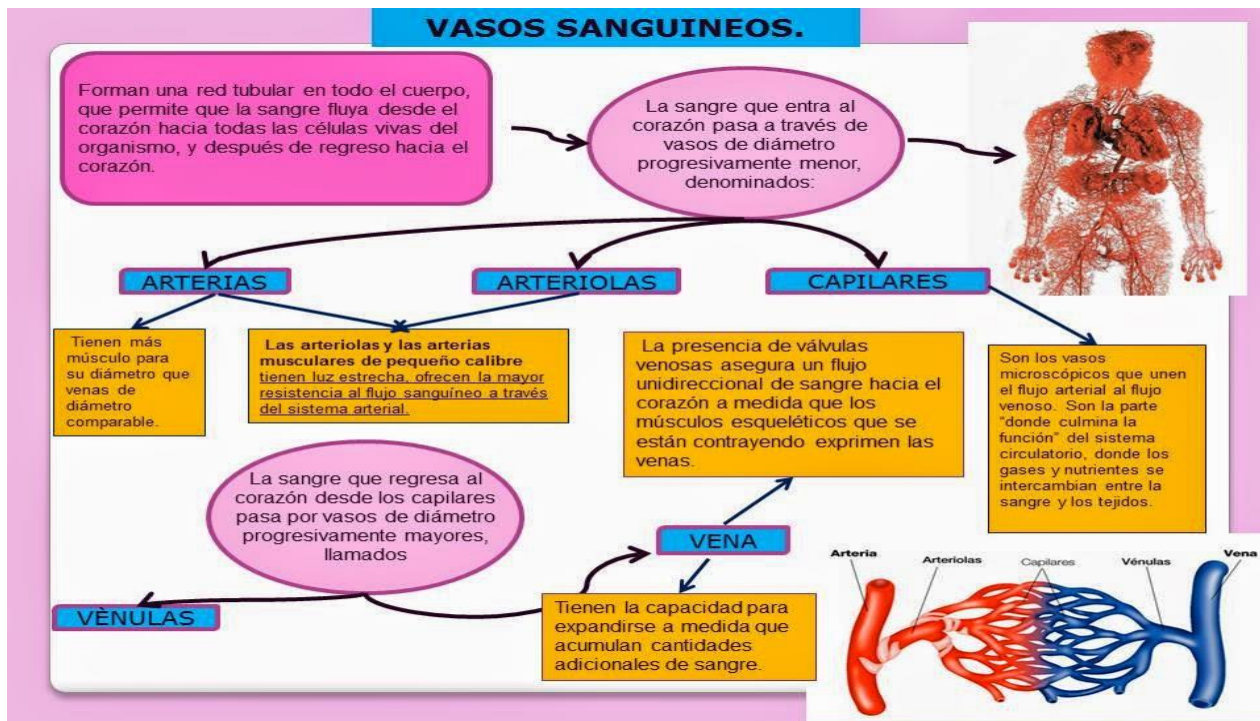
VASOS SANGUINEOS.

Forman una red tubular en todo el cuerpo, que permite que la sangre fluya desde el corazón hacia todas las células vivas del organismo, y después de regreso hacia el corazón.

La sangre que entra al corazón pasa a través de vasos de diámetro progresivamente menor, denominados:

ARTERIAS

ARTERIOLAS

CAPILARES

Tienen más músculo para su diámetro que venas de diámetro comparable.

Las arteriolas y las arterias musculares de pequeño calibre tienen luz estrecha, ofrecen la mayor resistencia al flujo sanguíneo a través del sistema arterial.

La presencia de válvulas venosas asegura un flujo unidireccional de sangre hacia el corazón a medida que los músculos esqueléticos que se están contrayendo exprimen las venas.

Son los vasos microscópicos que unen el flujo arterial al flujo venoso. Son la parte "donde culmina la función" del sistema circulatorio, donde los gases y nutrientes se intercambian entre la sangre y los tejidos.

La sangre que regresa al corazón desde los capilares pasa por vasos de diámetro progresivamente mayores, llamados

VENA

VÈNULAS

Tienen la capacidad para expandirse a medida que acumulan cantidades adicionales de sangre.

Arteria

Arteriolas

Capilares

Vénulas

Vena